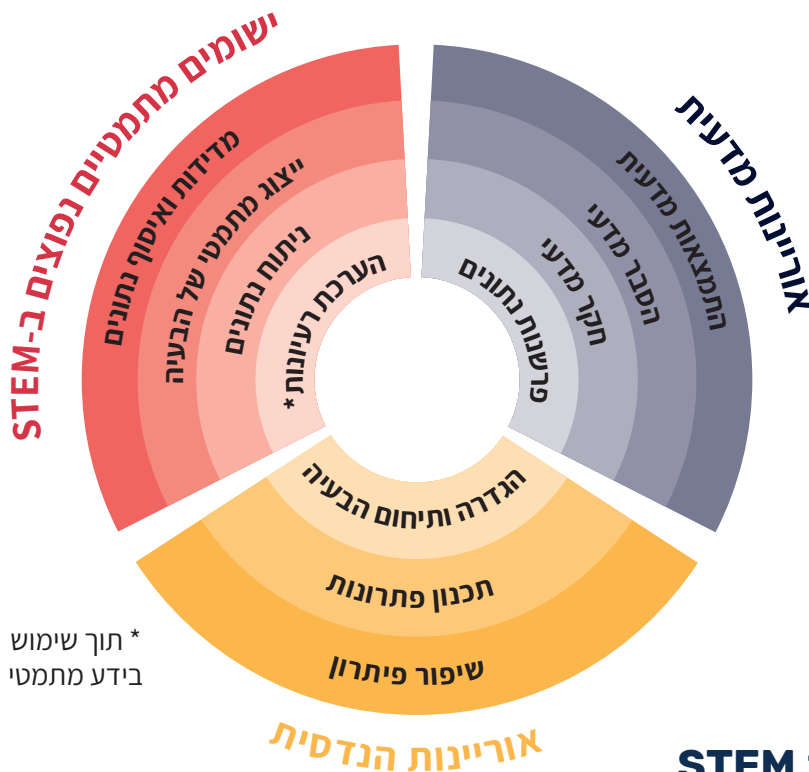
ישומים מתמטיים נפוצים ב-STEM

מדידות ואיסוף נתונים

ייצוג מתמטי של הבעיה

ניתוח נתונים

הערכת רעיונות *

אוריינות מדעית

התמצאות מדעית

הסבר מדעי

חקר מדעי

פרשנות נתונים

הגדרה ותיחום הבעיה

תכנון פתרונות

שיפור פיתרון

אוריינות הנדסית

* תוך שימוש בידע מתמטי

STEM